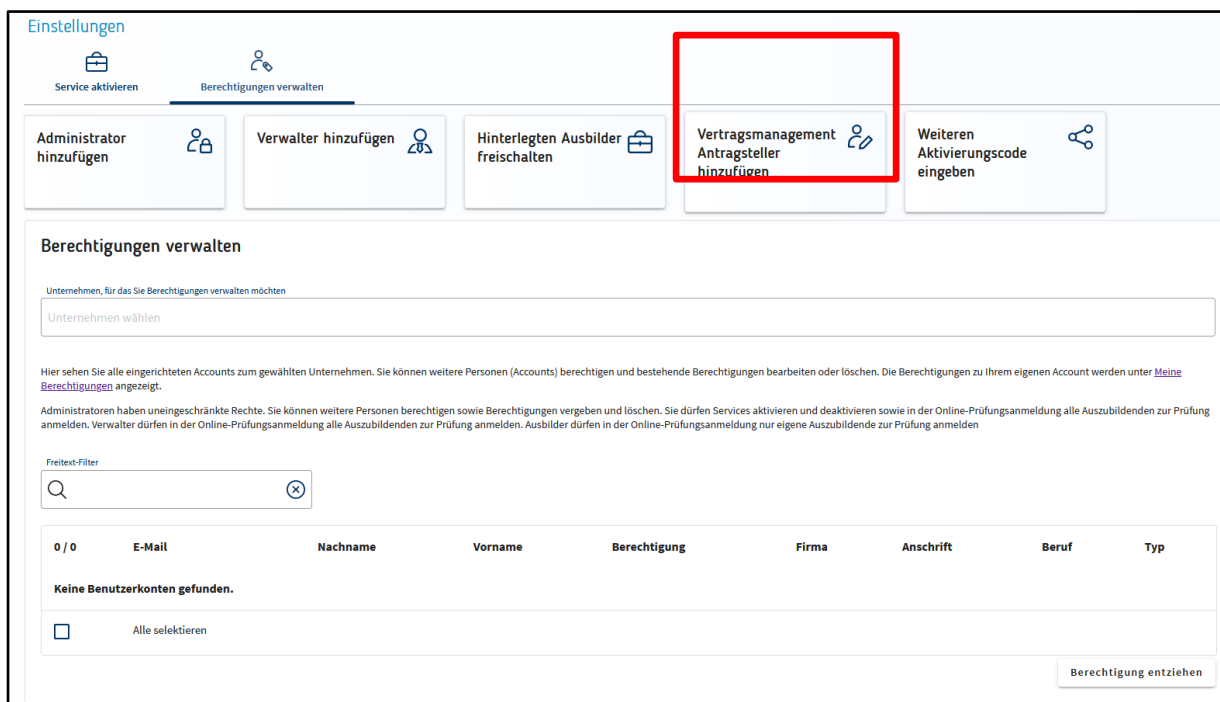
Einstellungen

Service aktivieren

Berechtigungen verwalten

Administrator hinzufügen

Verwalter hinzufügen

Hinterlegten Ausbilder freischalten

Vertragsmanagement Antragsteller hinzufügen

Weiteren Aktivierungscode eingeben

Berechtigungen verwalten

Unternehmen, für das Sie Berechtigungen verwalten möchten

Unternehmen wählen

Hier sehen Sie alle eingerichteten Accounts zum gewählten Unternehmen. Sie können weitere Personen (Accounts) berechtigen und bestehende Berechtigungen bearbeiten oder löschen. Die Berechtigungen zu Ihrem eigenen Account werden unter Meine Berechtigungen angezeigt.

Administratoren haben uneingeschränkte Rechte. Sie können weitere Personen berechtigen sowie Berechtigungen vergeben und löschen. Sie dürfen Services aktivieren und deaktivieren sowie in der Online-Prüfungsanmeldung alle Auszubildenden zur Prüfung anmelden. Verwalter dürfen in der Online-Prüfungsanmeldung alle Auszubildenden zur Prüfung anmelden. Ausbilder dürfen in der Online-Prüfungsanmeldung nur eigene Auszubildende zur Prüfung anmelden

Freitext-Filter

| 0 / 0 | E-Mail | Nachname | Vorname | Berechtigung | Firma | Anschrift | Beruf | Typ |
|---|---|---|---|---|---|---|---|---|

Keine Benutzerkonten gefunden.

Alle selektieren

Berechtigung entziehen